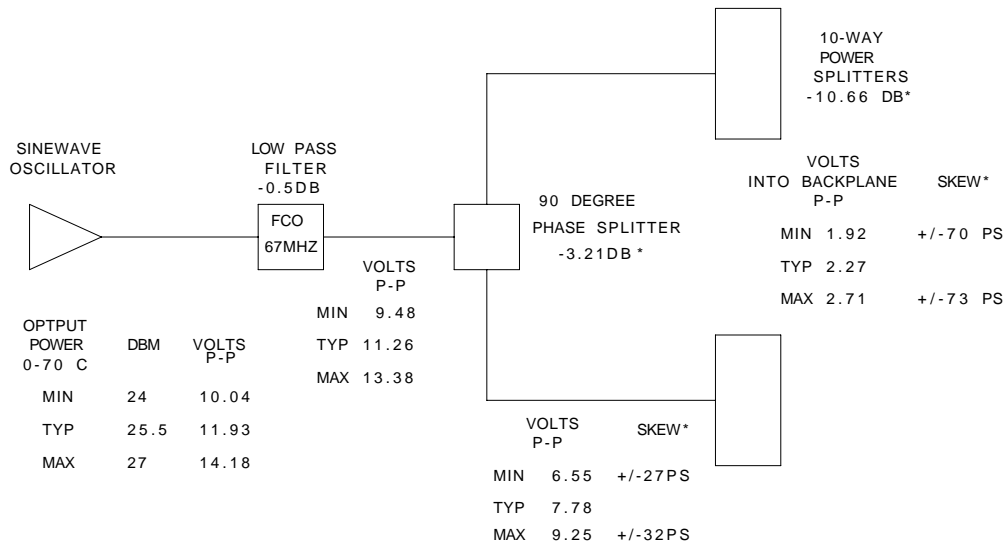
10-WAY
POWER
SPLITTERS
-10.66 DB*

SINEWAVE
OSCILLATOR

LOW PASS
FILTER
-0.5DB

FCO
67MHZ

90 DEGREE
PHASE SPLITTER
-3.21DB *

| | VOLTS INTO BACKPLANE P-P | SKEW* |
|---|---|---|
| MIN | 1.92 | +/-70 PS |
| TYP | 2.27 | |
| MAX | 2.71 | +/-73 PS |

| | VOLTS P-P |
|---|---|
| MIN | 9.48 |
| TYP | 11.26 |
| MAX | 13.38 |

| OPTPUT POWER 0-70 C | DBM | VOLTS P-P |
|---|---|---|
| MIN | 24 | 10.04 |
| TYP | 25.5 | 11.93 |
| MAX | 27 | 14.18 |

| | VOLTS P-P | SKEW* |
|---|---|---|
| MIN | 6.55 | +/-27PS |
| TYP | 7.78 | |
| MAX | 9.25 | +/-32PS |